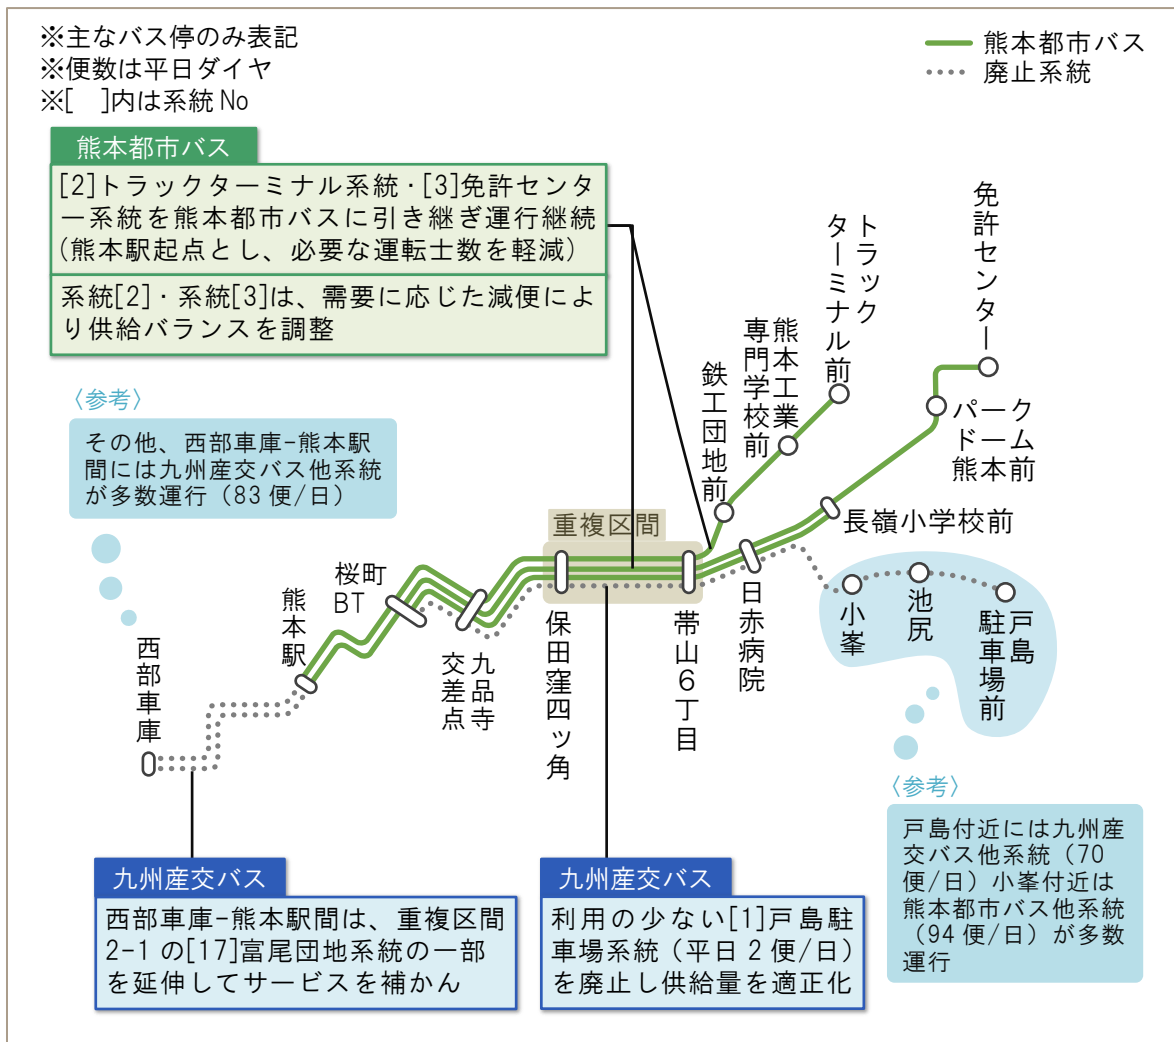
※主なバス停のみ表記
※便数は平日ダイヤ
※[ ]内は系統No

熊本都市バス
廃止系統

熊本都市バス
[2]トラックターミナル系統・[3]免許センター系統を熊本都市バスに引き継ぎ運行継続（熊本駅起点とし、必要な運転士数を軽減）
系統[2]・系統[3]は、需要に応じた減便により供給バランスを調整

〈参考〉
その他、西部車庫-熊本駅間には九州産交バス他系統が多数運行（83便/日）

免許センター
トラックターミナル前
熊本工業専門学校前
鉄工団地前
パークドーム熊本前
長嶺小学校前
重複区間
桜町BT
熊本駅
西部車庫
九品寺交差点
保田窪四ッ角
帯山6丁目
日赤病院
小峯
池尻
戸島駐車場前

〈参考〉
戸島付近には九州産交バス他系統（70便/日）小峯付近は熊本都市バス他系統（94便/日）が多数運行

九州産交バス
西部車庫-熊本駅間は、重複区間2-1の[17]富尾団地系統の一部を延伸してサービスを補かん

九州産交バス
利用の少ない[1]戸島駐車場系統（平日2便/日）を廃止し供給量を適正化